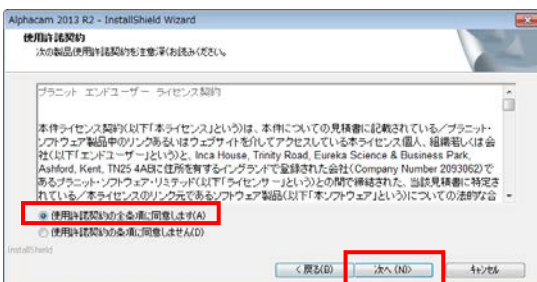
Alphacam 2013 R2 - InstallShield Wizard

使用許諾契約
次の製品使用許諾契約を注意深くお読みください。

プラニット エンドユーザー ライセンス契約

本件ライセンス契約（以下「本ライセンス」）という）は、本件についての見積書に記載されている／プラニット・ソフトウェア製品中のリンクあるいはウェブサイトを介してアクセスしているホライセンス個人、組織若しくは会社（以下「エンドユーザー」という）と、Inca House, Trinity Road, Eureka Science & Business Park, Ashford, Kent, TN25 4ABに住所を有するイングランドで登録された会社（Company Number 2093062）であるプラニット・ソフトウェア・リミテッド（以下「ライセンサー」という）との間で締結された、当該見積書に特定されている／本ライセンスのリンク元であるソフトウェア製品（以下「本ソフトウェア」という）についての法的な合

◉ 使用許諾契約の全条項に同意します(A)
○ 使用許諾契約の条項に同意しません(D)

InstallShield

< 戻る(B)
次へ (N)>
キャンセル